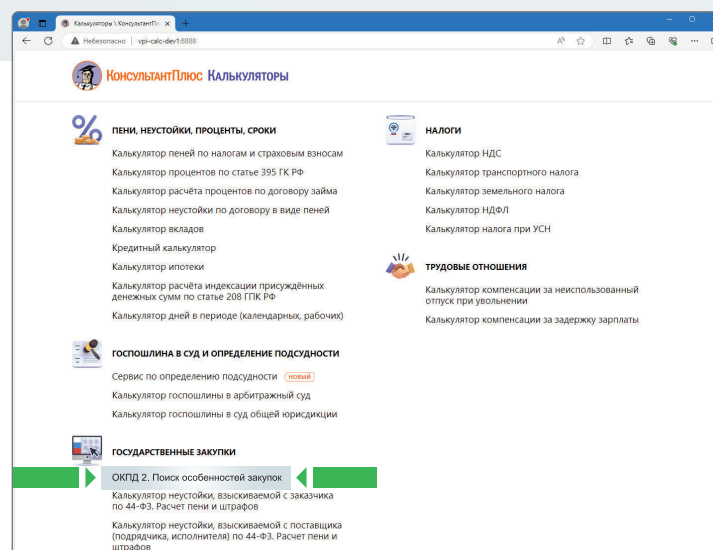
Калькуляторы \ КонсультантПл
Небезопасно | vpi-calc-dev1:8888

КонсультантПлюс Калькуляторы

ПЕНИ, НЕУСТОЙКИ, ПРОЦЕНТЫ, СРОКИ
Калькулятор пеней по налогам и страховым взносам
Калькулятор процентов по статье 395 ГК РФ
Калькулятор расчёта процентов по договору займа
Калькулятор неустойки по договору в виде пеней
Калькулятор вкладов
Кредитный калькулятор
Калькулятор ипотеки
Калькулятор расчёта индексации присуждённых денежных сумм по статье 208 ГПК РФ
Калькулятор дней в периоде (календарных, рабочих)

ГОСПОШЛИНА В СУД И ОПРЕДЕЛЕНИЕ ПОДСУДНОСТИ
Сервис по определению подсудности новый
Калькулятор госпошлины в арбитражный суд
Калькулятор госпошлины в суд общей юрисдикции

ГОСУДАРСТВЕННЫЕ ЗАКУПКИ
ОКПД 2. Поиск особенностей закупок
Калькулятор неустойки, взыскиваемой с заказчика по 44-ФЗ. Расчет пени и штрафов
Калькулятор неустойки, взыскиваемой с поставщика (подрядчика, исполнителя) по 44-ФЗ. Расчет пени и штрафов

НАЛОГИ
Калькулятор НДС
Калькулятор транспортного налога
Калькулятор земельного налога
Калькулятор НДФЛ
Калькулятор налога при УСН

ТРУДОВЫЕ ОТНОШЕНИЯ
Калькулятор компенсации за неиспользованный отпуск при увольнении
Калькулятор компенсации за задержку зарплаты